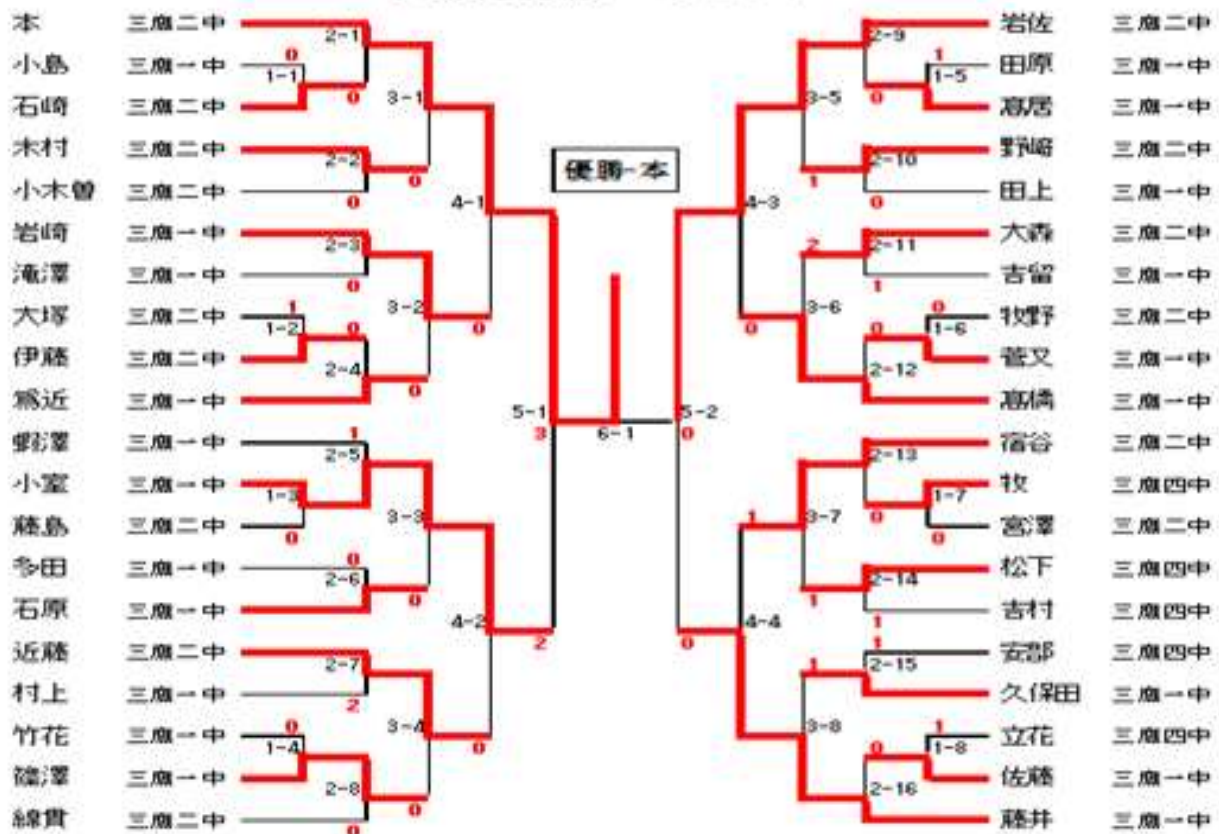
本 三鷹二中
小島 三鷹一中
石崎 三鷹二中
木村 三鷹二中
小木曽 三鷹二中
岩崎 三鷹一中
滝澤 三鷹一中
大塚 三鷹二中
伊藤 三鷹二中
高近 三鷹一中
鶴澤 三鷹一中
小室 三鷹一中
藤島 三鷹二中
多田 三鷹一中
石原 三鷹一中
近藤 三鷹二中
村上 三鷹一中
竹花 三鷹一中
篠澤 三鷹一中
綿貫 三鷹二中

2-1
0
1-1
0
3-1
2-2
0
0
4-1
2-3
0
3-2
1
1-2
0
2-4
0
0
1
2-5
1-3
0
3-3
0
2-6
0
4-2
2-7
2
3-4
0
1-4
2-8
0
0
0
5-1
3
2

優勝-本

6-1

岩佐 三鷹二中
田原 三鷹一中
高居 三鷹一中
野崎 三鷹二中
田上 三鷹一中
大森 三鷹二中
吉留 三鷹一中
牧野 三鷹二中
菅又 三鷹一中
高橋 三鷹一中
宿谷 三鷹二中
牧 三鷹四中
宮澤 三鷹二中
松下 三鷹四中
吉村 三鷹四中
安部 三鷹四中
久保田 三鷹一中
立花 三鷹四中
佐藤 三鷹一中
藤井 三鷹一中

2-9
1
1-5
0
3-5
2-10
1
0
4-3
2
2-11
1
3-6
0
0
1-6
0
2-12
0
5-2
0
2-13
1-7
1
3-7
0
0
2-14
1
1
4-4
0
1
2-15
1
3-8
1
1-8
0
2-16